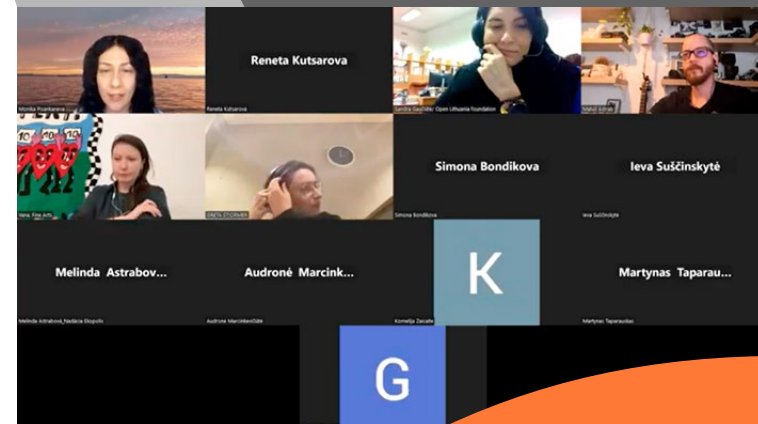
Monika Poaktaneva

Reneta Kutsarova

Reneta Kutsarova

Sandra Saudaite/ Open Lithuania Foundation

Matúš Ivman

Yana, Fine Arts

ZANETA STUDRMER

Simona Bondikova

Simona Bondikova

Ieva Suščinskytė

Ieva Suščinskytė

Melinda Astrabov...

Melinda Astrabová_Nadácia Ekopolis

Audronė Marcink...

Audronė Marcinkevičiūtė

K

Kornelija Zaicaite

Martynas Taparau...

Martynas Taparauskas

G